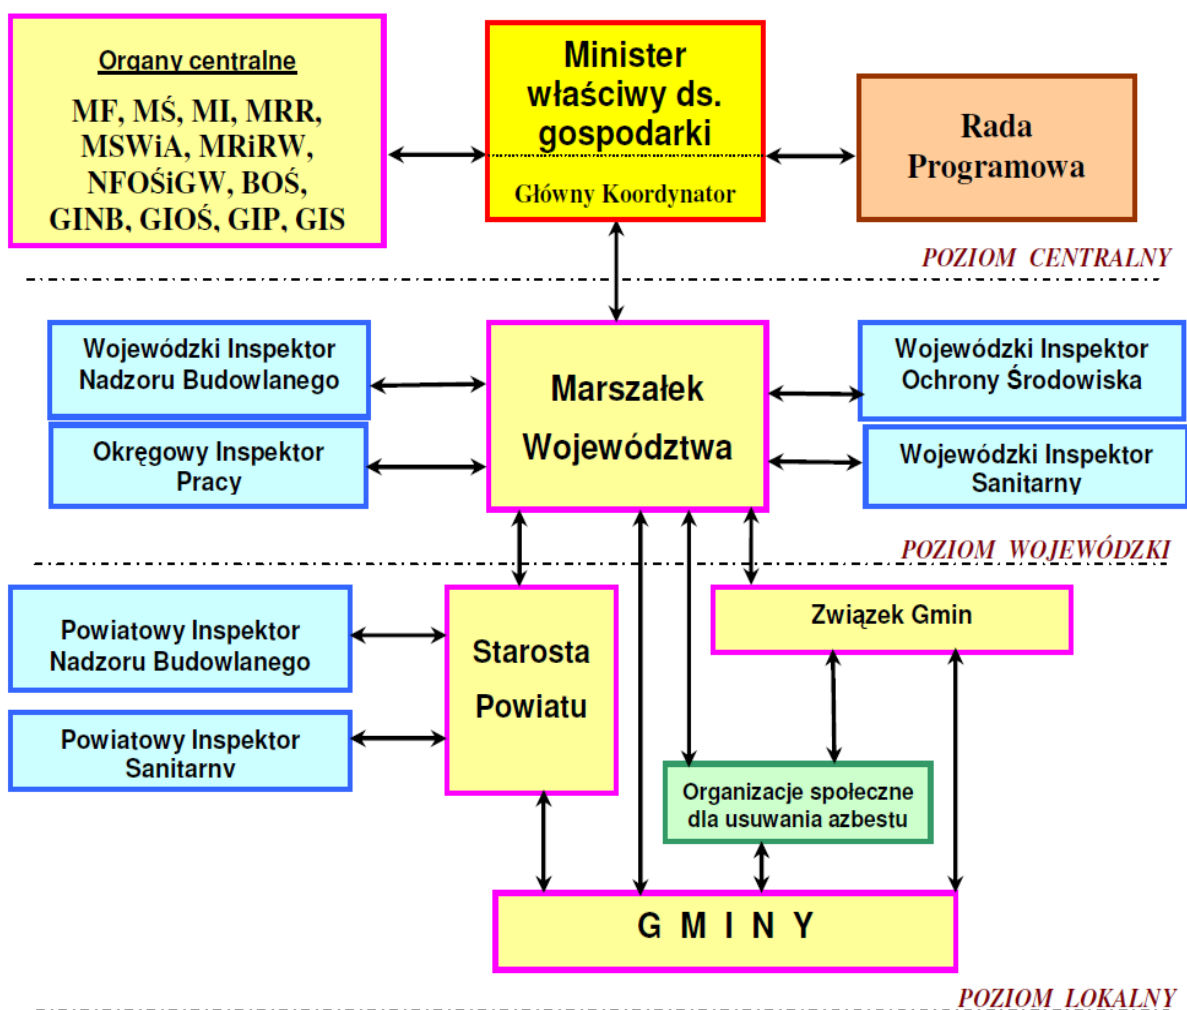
Organy centralne

MF, MŚ, MI, MRR, MSWiA, MRiRW, NFOŚiGW, BOŚ, GINB, GIOŚ, GIP, GIS

Minister właściwy ds. gospodarki

Główny Koordynator

Rada Programowa

POZIOM CENTRALNY

Wojewódzki Inspektor Nadzoru Budowlanego

Okręgowy Inspektor Pracy

Marszałek Województwa

Wojewódzki Inspektor Ochrony Środowiska

Wojewódzki Inspektor Sanitarny

POZIOM WOJEWÓDZKI

Powiatowy Inspektor Nadzoru Budowlanego

Powiatowy Inspektor Sanitarny

Starosta Powiatu

Związek Gmin

Organizacje społeczne dla usuwania azbestu

G M I N Y

POZIOM LOKALNY